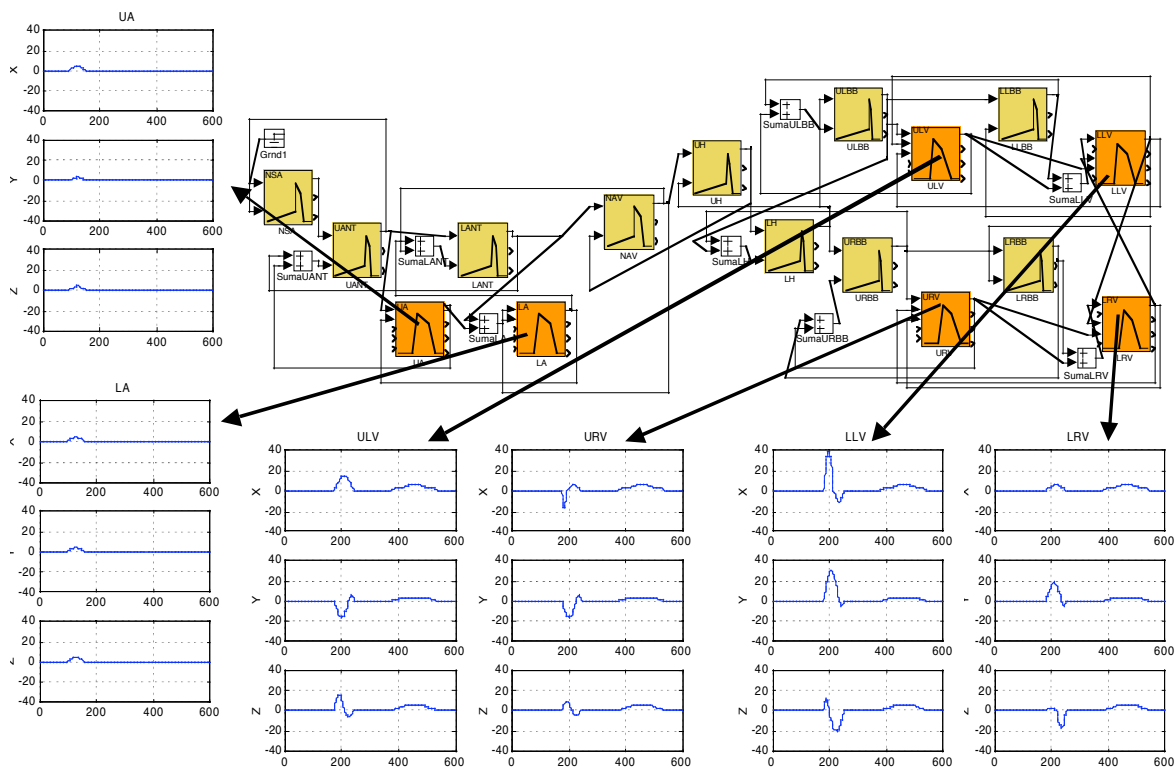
UA

40
20
X 0
-20
-40
0 200 400 600

40
20
Y 0
-20
-40
0 200 400 600

40
20
Z 0
-20
-40
0 200 400 600

Grnd1

NSA
NSA

UANT
UANT

SumaUANT

SumaLANT

LANT
LANT

UA
UA

SumaLA

LA
LA

NAV
NAV

UH
UH

SumaULBB

ULBB
ULBB

ULV
ULV

LLBB
LLBB

LLV
LLV

SumaLLV

SumaLH

LH
LH

URBB
URBB

LRBB
LRBB

SumaURBB

URV
URV

LRV
LRV

SumaLRV

LA

40
20
X 0
-20
-40
0 200 400 600

40
20
Y 0
-20
-40
0 200 400 600

40
20
Z 0
-20
-40
0 200 400 600

ULV

40
20
X 0
-20
-40
0 200 400 600

40
20
Y 0
-20
-40
0 200 400 600

40
20
Z 0
-20
-40
0 200 400 600

URV

40
20
X 0
-20
-40
0 200 400 600

40
20
Y 0
-20
-40
0 200 400 600

40
20
Z 0
-20
-40
0 200 400 600

LLV

40
20
X 0
-20
-40
0 200 400 600

40
20
Y 0
-20
-40
0 200 400 600

40
20
Z 0
-20
-40
0 200 400 600

LRV

40
20
X 0
-20
-40
0 200 400 600

40
20
Y 0
-20
-40
0 200 400 600

40
20
Z 0
-20
-40
0 200 400 600